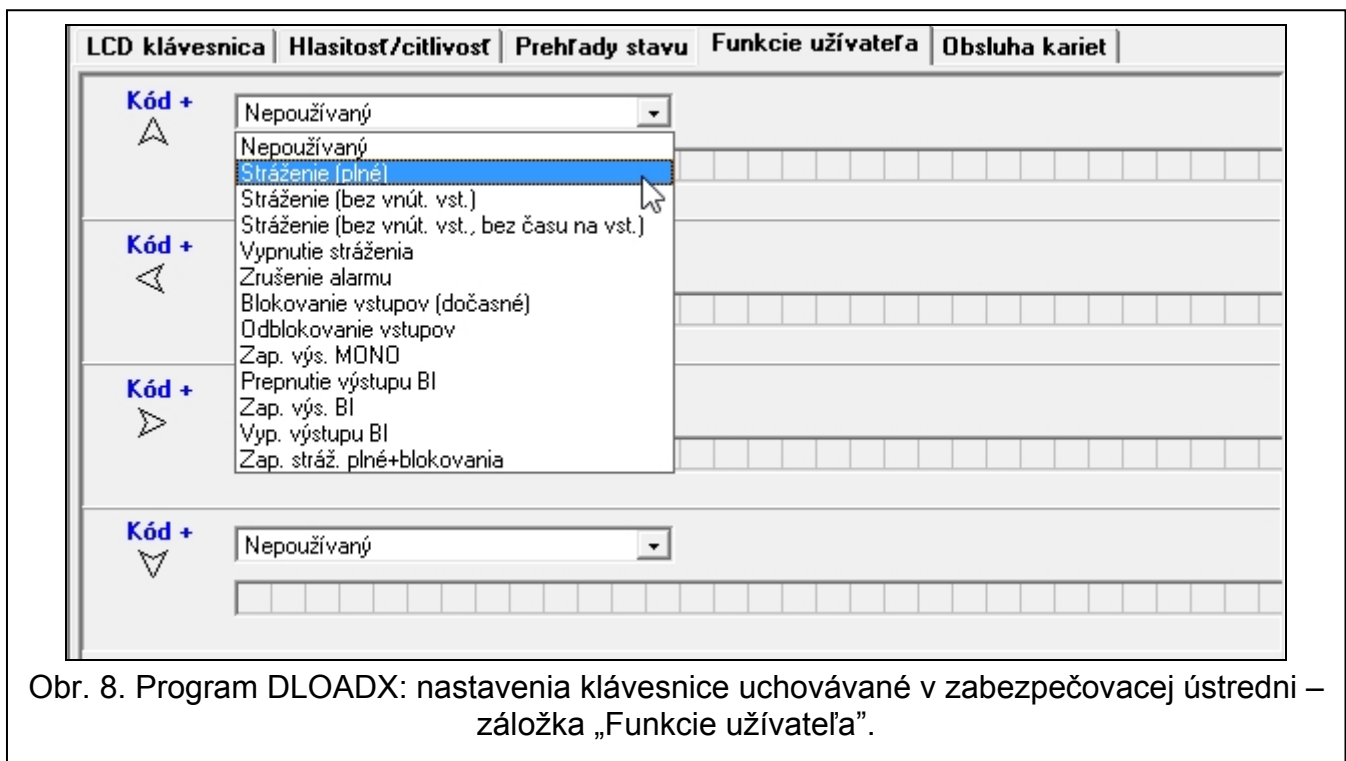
LCD klávesnica | Hlasitosť/citlivosť | Prehľady stavu | Funkcie užívateľa | Obsluha kariet

Kód +

Nepoužívaný

Nepoužívaný
Stráženie (plné)
Stráženie (bez vnút. vst.)
Stráženie (bez vnút. vst., bez času na vst.)
Vypnutie stráženia
Zrušenie alarmu
Blokovanie vstupov (dočasné)
Odblokovanie vstupov
Zap. výs. MONO
Prepnutie výstupu BI
Zap. výs. BI
Vyp. výstupu BI
Zap. stráž. plné+blokovania

Kód +

Kód +

Kód +

Nepoužívaný

Obr. 8. Program DLOADX: nastavenia klávesnice uchovávané v zabezpečovacej ústredni – záložka „Funkcie užívateľa".